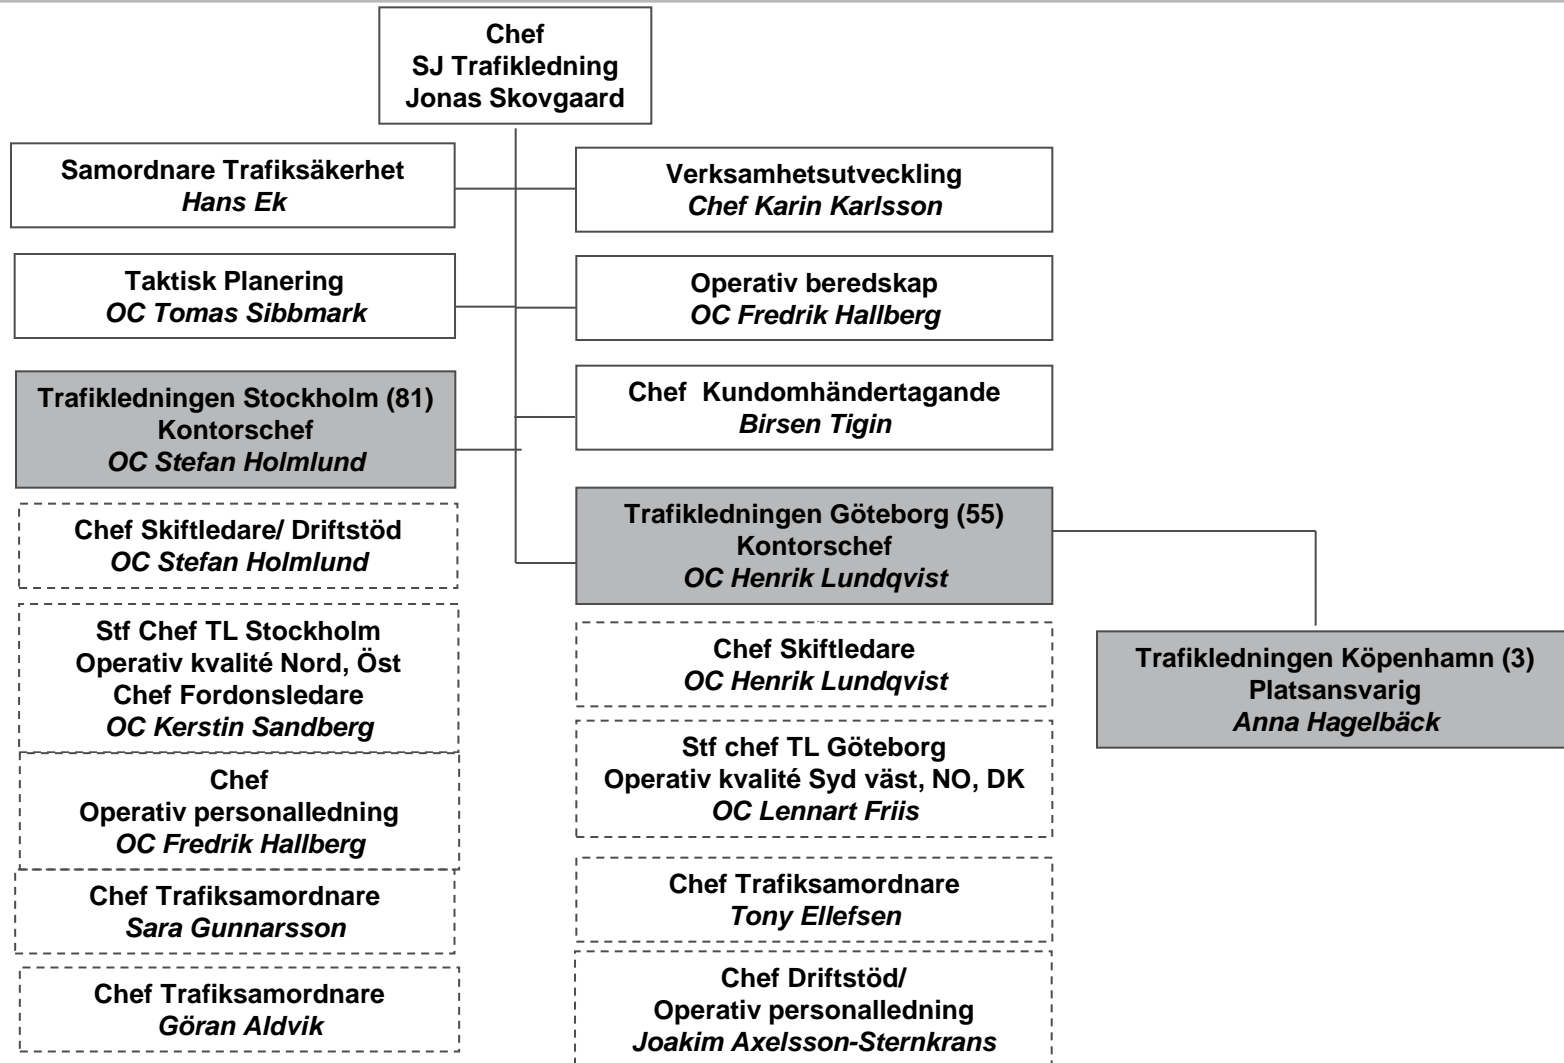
Chef
SJ Trafikledning
Jonas Skovgaard

Samordnare Trafiksäkerhet
Hans Ek

Verksamhetsutveckling
Chef Karin Karlsson

Taktisk Planering
OC Tomas Sibbmark

Operativ beredskap
OC Fredrik Hallberg

Chef Kundomhändertagande
Birsen Tigin

Trafikledningen Stockholm (81)
Kontorschef
OC Stefan Holmlund

Chef Skiftledare/ Driftstöd
OC Stefan Holmlund

Stf Chef TL Stockholm
Operativ kvalité Nord, Öst
Chef Fordonsledare
OC Kerstin Sandberg

Chef
Operativ personalledning
OC Fredrik Hallberg

Chef Trafiksamordnare
Sara Gunnarsson

Chef Trafiksamordnare
Göran Aldvik

Trafikledningen Göteborg (55)
Kontorschef
OC Henrik Lundqvist

Chef Skiftledare
OC Henrik Lundqvist

Stf chef TL Göteborg
Operativ kvalité Syd väst, NO, DK
OC Lennart Friis

Chef Trafiksamordnare
Tony Ellefsen

Chef Driftstöd/
Operativ personalledning
Joakim Axelsson-Sternkrans

Trafikledningen Köpenhamn (3)
Platsansvarig
Anna Hagelbäck